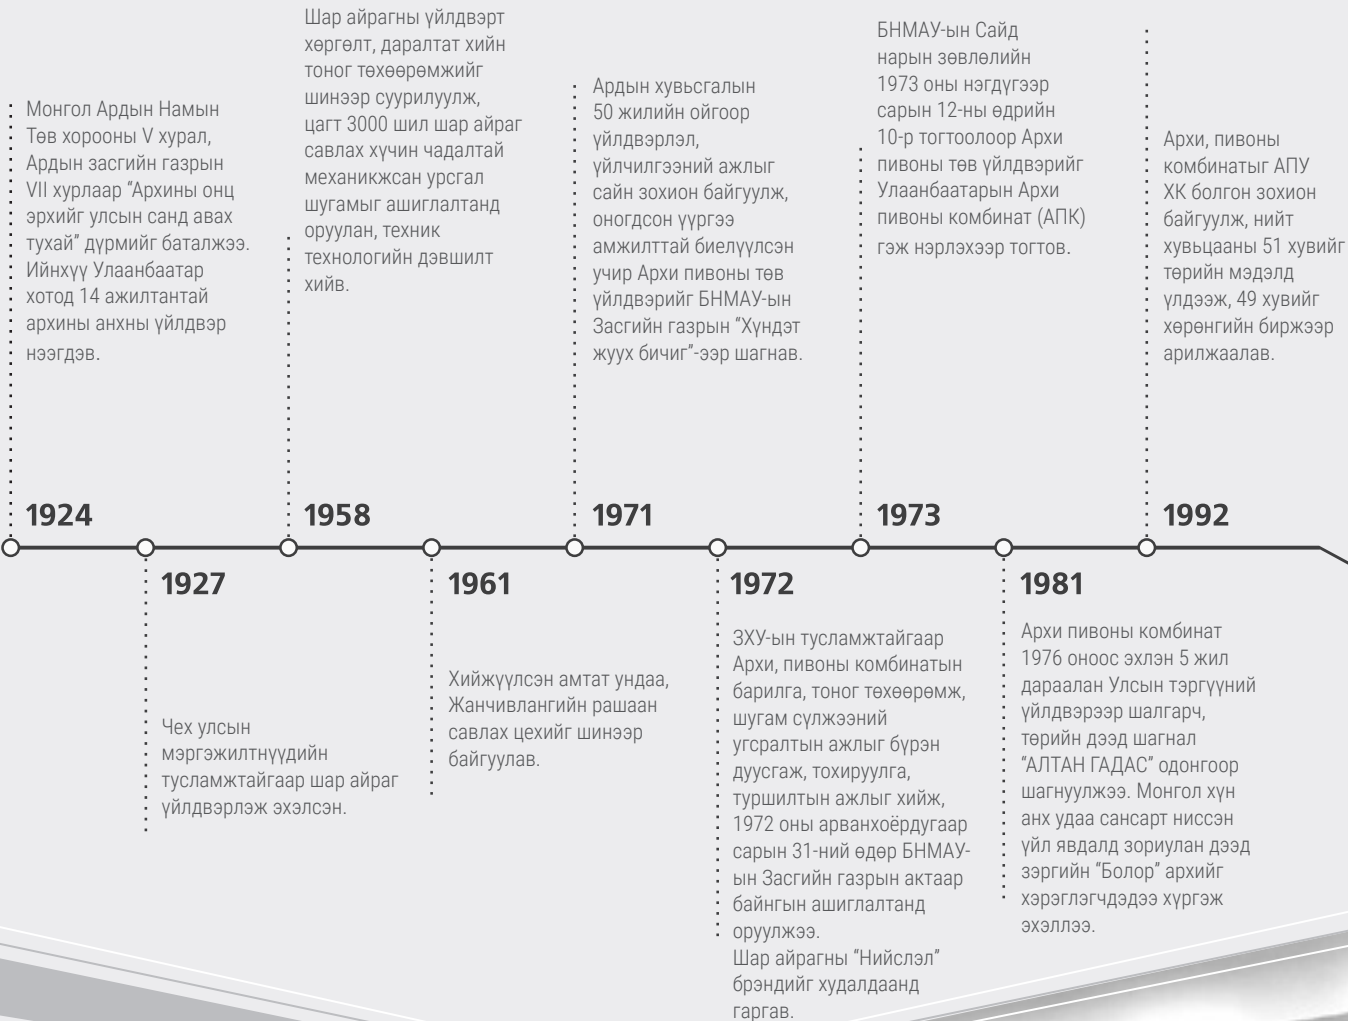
Монгол Ардын Намын Төв хорооны V хурал, Ардын засгийн газрын VII хурлаар "Архины онц эрхийг улсын санд авах тухай" дүрмийг баталжээ. Ийнхүү Улаанбаатар хотод 14 ажилтантай архины анхны үйлдвэр нээгдэв.

1924

1927

Чех улсын мэргэжилтнүүдийн тусламжтайгаар шар айраг үйлдвэрлэж эхэлсэн.

Шар айрагны үйлдвэрт хөргөлт, даралтат хийн тоног төхөөрөмжийг шинээр суурилуулж, цагт 3000 шил шар айраг савлах хүчин чадалтай механикжсан урсгал шугамыг ашиглалтанд оруулан, техник технологийн дэвшилт хийв.

1958

1961

Хийжүүлсэн амтат ундаа, Жанчивлангийн рашаан савлах цехийг шинээр байгуулав.

Ардын хувьсгалын 50 жилийн ойгоор үйлдвэрлэл, үйлчилгээний ажлыг сайн зохион байгуулж, оногдсон үүргээ амжилттай биелүүлсэн учир Архи пивоны төв үйлдвэрийг БНМАУ-ын Засгийн газрын "Хүндэт жуух бичиг"-ээр шагнав.

1971

1972

ЗХУ-ын тусламжтайгаар Архи, пивоны комбинатын барилга, тоног төхөөрөмж, шугам сүлжээний угсралтын ажлыг бүрэн дуусгаж, тохируулга, туршилтын ажлыг хийж, 1972 оны арванхоёрдугаар сарын 31-ний өдөр БНМАУ-ын Засгийн газрын актаар байнгын ашиглалтанд оруулжээ.
Шар айрагны "Нийслэл" брэндийг худалдаанд гаргав.

БНМАУ-ын Сайд нарын зөвлөлийн 1973 оны нэгдүгээр сарын 12-ны өдрийн 10-р тогтоолоор Архи пивоны төв үйлдвэрийг Улаанбаатарын Архи пивоны комбинат (АПК) гэж нэрлэхээр тогтов.

1973

1981

Архи пивоны комбинат 1976 оноос эхлэн 5 жил дараалан Улсын тэргүүний үйлдвэрээр шалгарч, төрийн дээд шагнал "АЛТАН ГАДАС" одонгоор шагнуулжээ. Монгол хүн анх удаа сансарт ниссэн үйл явдалд зориулан дээд зэргийн "Болор" архийг хэрэглэгчдэдээ хүргэж эхэллээ.

Архи, пивоны комбинатыг АПУ ХК болгон зохион байгуулж, нийт хувьцааны 51 хувийг төрийн мэдэлд үлдээж, 49 хувийг хөрөнгийн биржээр арилжаалав.

1992